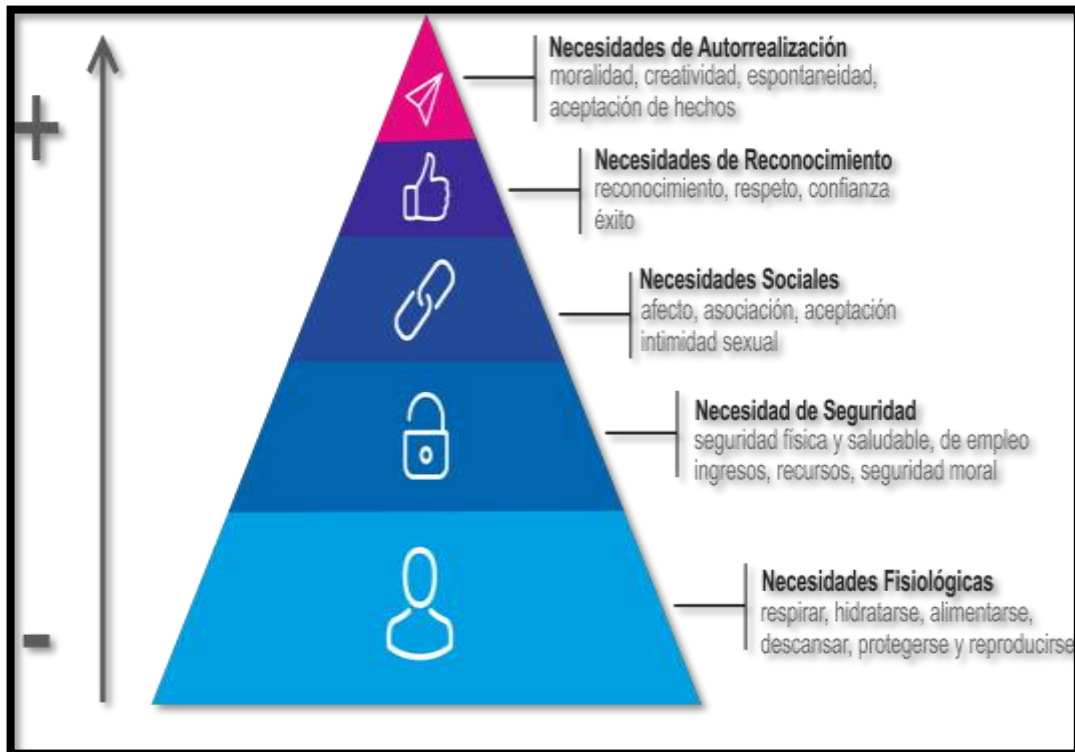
+

-

Necesidades de Autorrealización
moralidad, creatividad, espontaneidad, aceptación de hechos

Necesidades de Reconocimiento
reconocimiento, respeto, confianza éxito

Necesidades Sociales
afecto, asociación, aceptación intimidad sexual

Necesidad de Seguridad
seguridad física y saludable, de empleo ingresos, recursos, seguridad moral

Necesidades Fisiológicas
respirar, hidratarse, alimentarse, descansar, protegerse y reproducirse